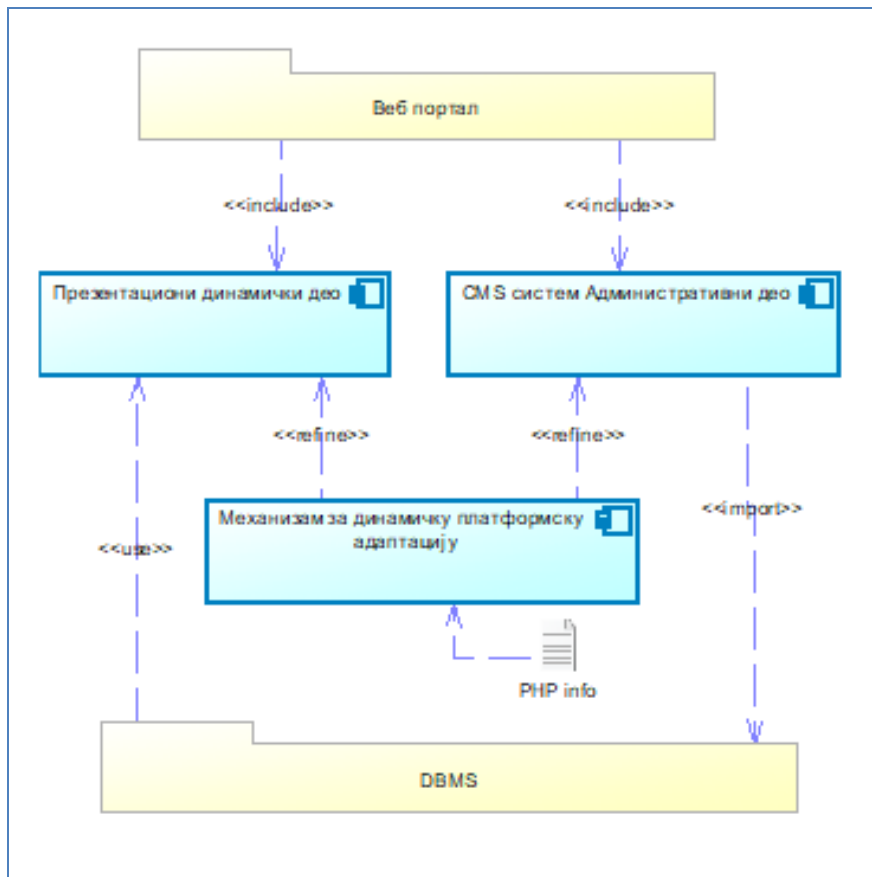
Веб портал

<<include>>

<<include>>

Презентациони динамички део

CMS систем Административни део

<<refine>>

<<refine>>

Механизам за динамичку платформску адаптацију

<<use>>

<<import>>

PHP info

DBMS